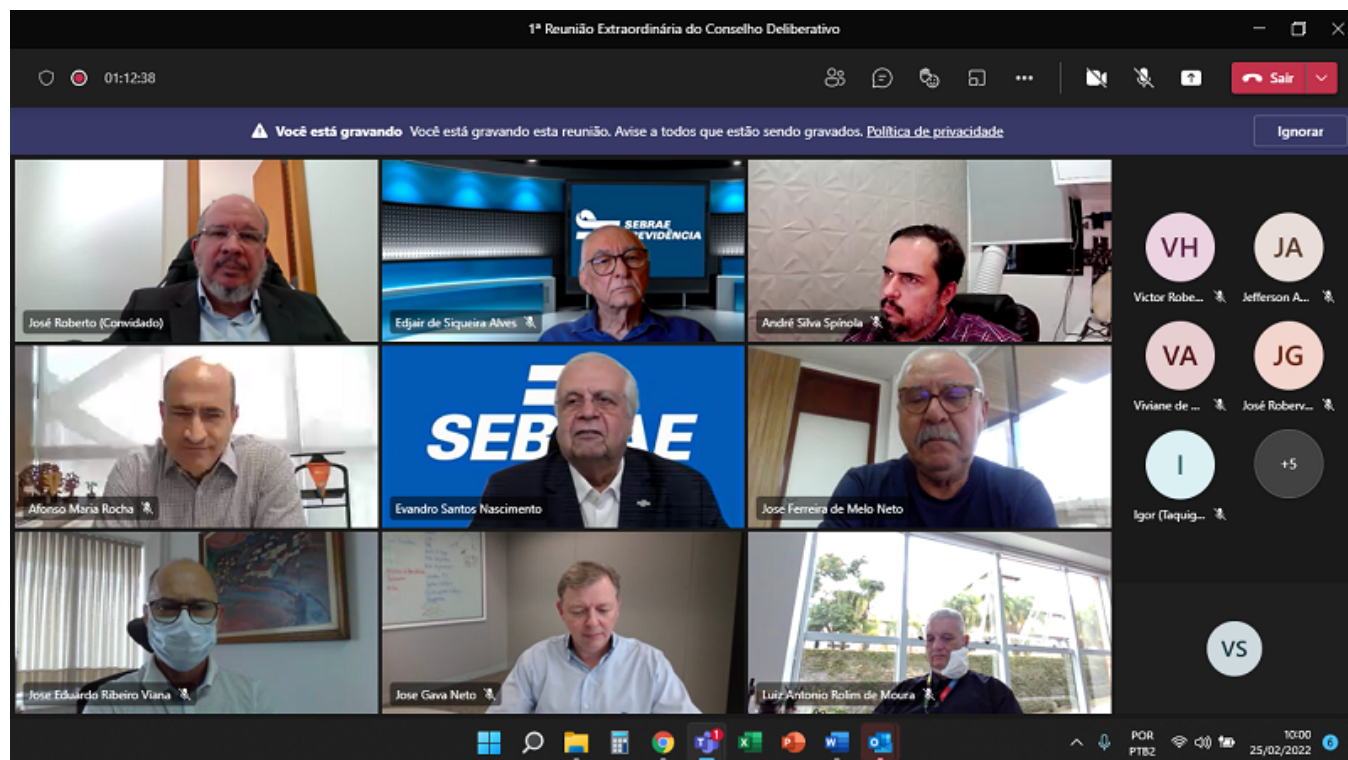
1ª Reunião Extraordinária do Conselho Deliberativo

01:12:38

Sair

Você está gravando Você está gravando esta reunião. Avise a todos que estão sendo gravados. Política de privacidade

Ignorar

SEBRAE PREVIDÊNCIA

José Roberto (Convidado)

Edjair de Siqueira Alves

André Silva Spínola

VH
Victor Robe...

JA
Jefferson A...

VA
Viviane de ...

JG
José Roberv...

I
Igor (Taquig...

+5

SEBRAE

Afonso Maria Rocha

Evandro Santos Nascimento

Jose Ferreira de Melo Neto

Jose Eduardo Ribeiro Viana

Jose Gava Neto

Luiz Antonio Rolim de Moura

VS

POR
PTB2

10:00
25/02/2022